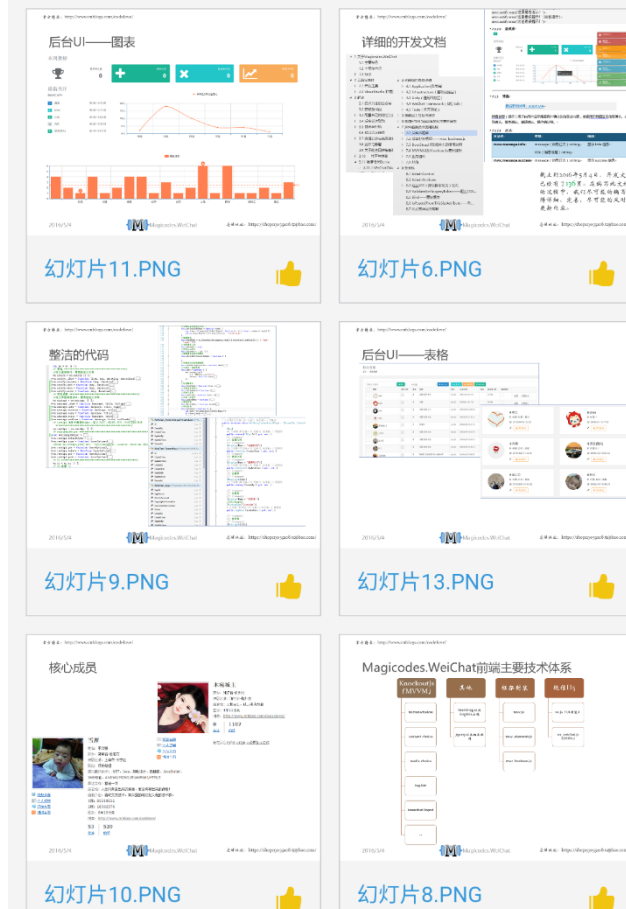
后台UI——图表

2016/3/4

Magicodes.WeiChat

幻灯片11.PNG

详细的开发文档

截止到2016年3月4日，开发文档已经写了135页。在研发此文档的过程中，我们尽可能的确保其准确性，并且，尽可能的及时更新此文档。

2016/3/4

Magicodes.WeiChat

幻灯片6.PNG

整洁的代码

2016/3/4

Magicodes.WeiChat

幻灯片9.PNG

后台UI——表格

2016/3/4

Magicodes.WeiChat

幻灯片13.PNG

核心成员

2016/3/4

Magicodes.WeiChat

幻灯片10.PNG

Magicodes.WeiChat前端主要技术体系

Knockoutjs（MVVM）

2016/3/4

Magicodes.WeiChat

幻灯片8.PNG